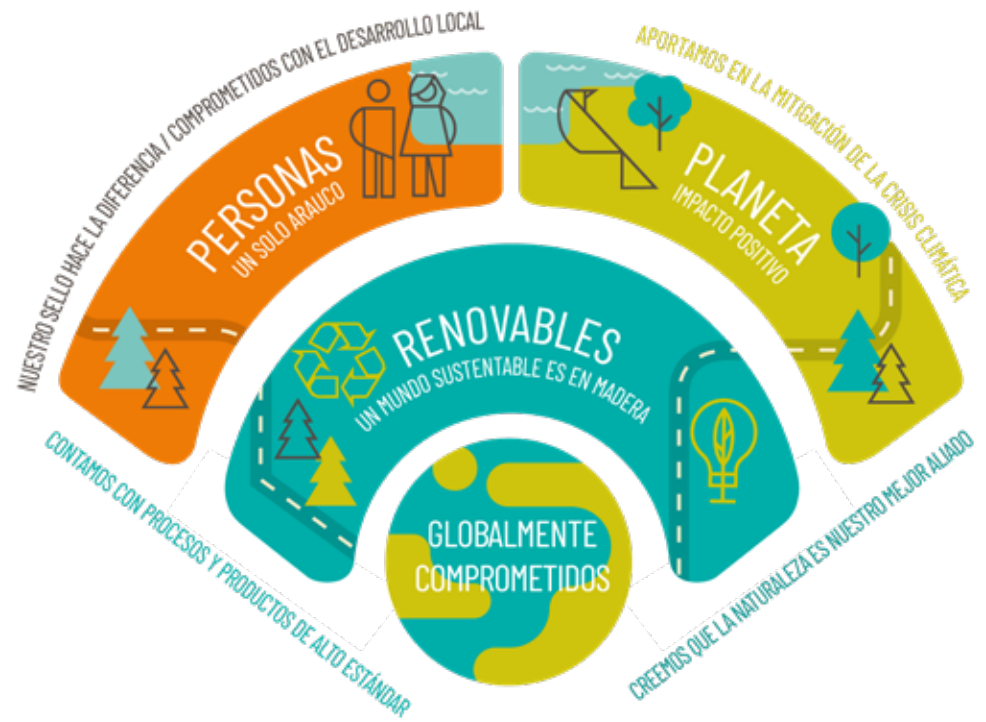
NUESTRO SELLO HACE LA DIFERENCIA / COMPROMETIDOS CON EL DESARROLLO LOCAL

PERSONAS
UN SOLO ARAUCO

APORTAMOS EN LA MITIGACIÓN DE LA CRISIS CLIMÁTICA

PLANETA
IMPACTO POSITIVO

RENOVABLES
UN MUNDO SUSTENTABLE ES EN MADERA

CONTAMOS CON PROCESOS Y PRODUCTOS DE ALTO ESTÁNDAR

GLOBALMENTE COMPROMETIDOS

CREEMOS QUE LA NATURALEZA ES NUESTRO MEJOR ALIADO